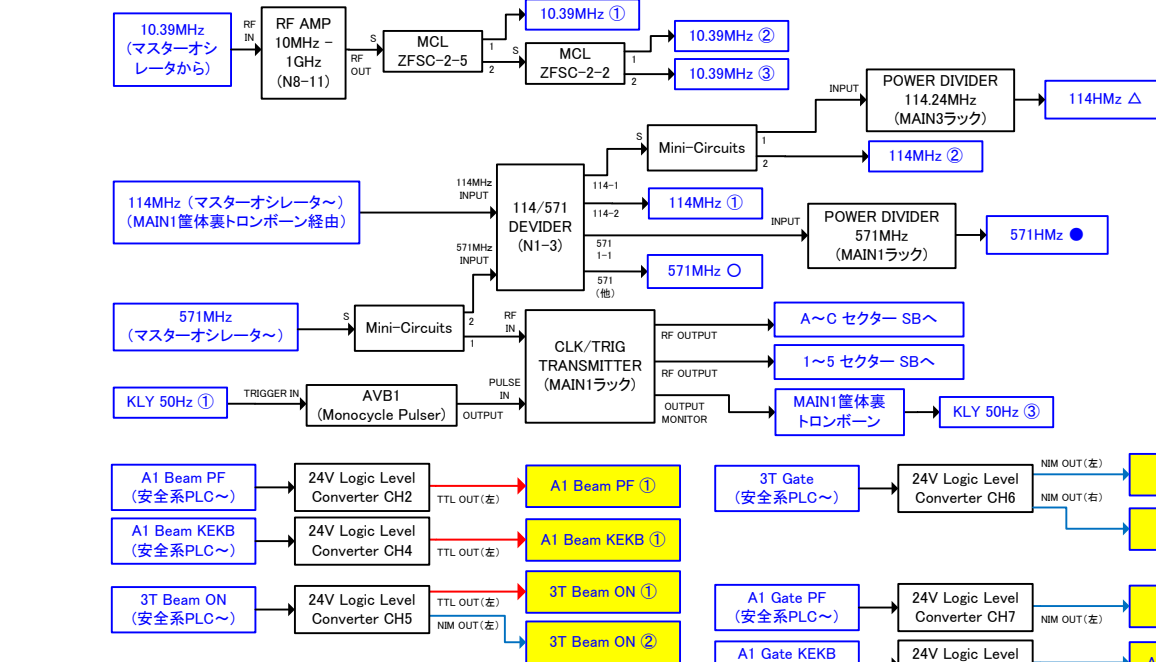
10.39MHz
(マスターオシレータから)

RF IN

RF AMP
10MHz –
1GHz
(N8-11)

RF OUT

S

MCL
ZFSC-2-5

1

2

10.39MHz ①

S

MCL
ZFSC-2-2

1

2

10.39MHz ②

10.39MHz ③

INPUT

POWER DIVIDER
114.24MHz
(MAIN3ラック)

114HMz △

S

Mini-Circuits

1

2

114MHz ②

114MHz (マスターオシレータ～)
(MAIN1筐体裏トロンボーン経由)

114MHz
INPUT

114/571
DEVIDER
(N1-3)

114-1

114-2

114MHz ①

INPUT

POWER DIVIDER
571MHz
(MAIN1ラック)

571HMz ●

571MHz
INPUT

571
1-1

571MHz ○

571
(他)

571MHz
(マスターオシレータ～)

S

Mini-Circuits

2

1

RF
IN

CLK/TRIG
TRANSMITTER
(MAIN1ラック)

RF OUTPUT

A～C セクター SBへ

RF OUTPUT

1～5 セクター SBへ

KLY 50Hz ①

TRIGGER IN

AVB1
(Monocycle Pulser)

OUTPUT

PULSE
IN

OUTPUT
MONITOR

MAIN1筐体裏
トロンボーン

KLY 50Hz ③

A1 Beam PF
(安全系PLC～)

24V Logic Level
Converter CH2

TTL OUT(左)

A1 Beam PF ①

A1 Beam KEKB
(安全系PLC～)

24V Logic Level
Converter CH4

TTL OUT(左)

A1 Beam KEKB ①

3T Beam ON
(安全系PLC～)

24V Logic Level
Converter CH5

TTL OUT(左)

3T Beam ON ①

NIM OUT(左)

3T Beam ON ②

3T Gate
(安全系PLC～)

24V Logic Level
Converter CH6

NIM OUT(左)

NIM OUT(右)

A1 Gate PF
(安全系PLC～)

24V Logic Level
Converter CH7

NIM OUT(左)

A1 Gate KEKB

24V Logic Level